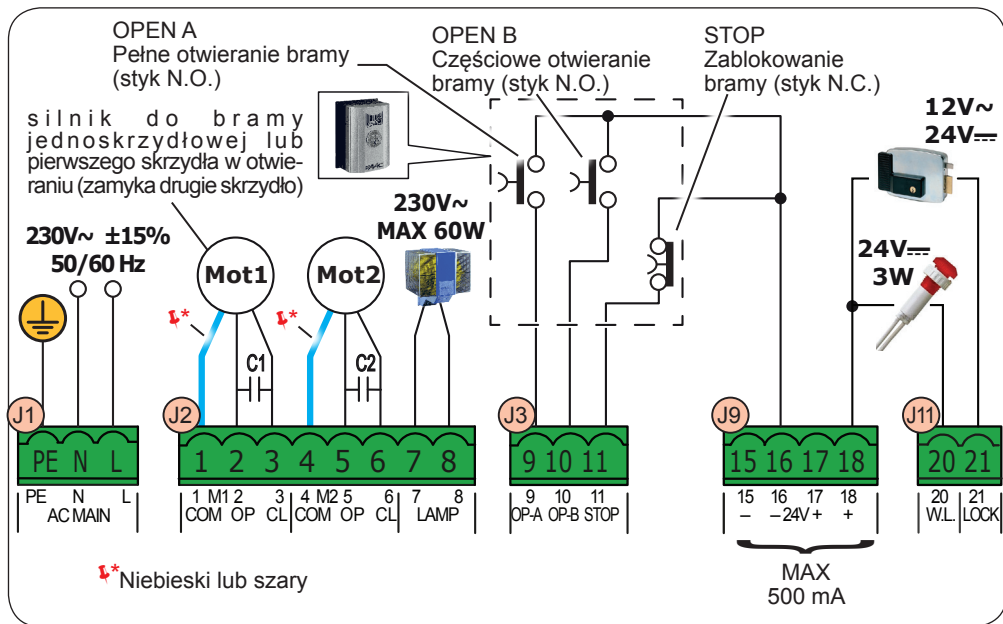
OPEN A
Pełne otwieranie bramy (styk N.O.)

OPEN B
Częściowe otwieranie bramy (styk N.O.)

STOP
Zablokowanie bramy (styk N.C.)

silnik do bramy jednoskrzydłowej lub pierwszego skrzydła w otwieraniu (zamyka drugie skrzydło)

230V~ ±15%
50/60 Hz

Mot1

Mot2

230V~
MAX 60W

12V~
24V⎓

24V⎓
3W

C1

C2

J1
PE N L
PE N L
AC MAIN

J2
1 2 3 4 5 6 7 8
1 M1 2 3 4 M2 5 6 7 8
COM OP CL COM OP CL LAMP

J3
9 10 11
9 10 11
OP-A OP-B STOP

J9
15 16 17 18
15 16 17 18
– –24V + +

J11
20 21
20 21
W.L. LOCK

MAX
500 mA

*Niebieski lub szary